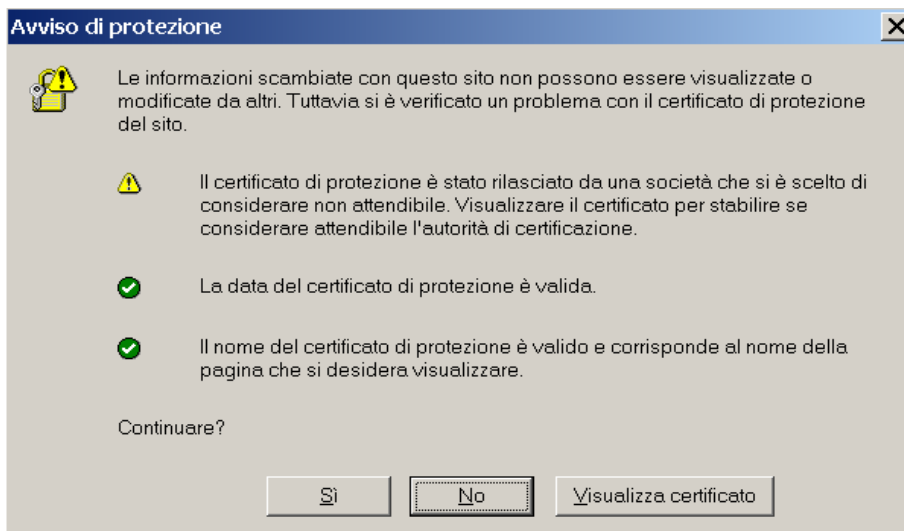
Avviso di protezione

Le informazioni scambiate con questo sito non possono essere visualizzate o modificate da altri. Tuttavia si è verificato un problema con il certificato di protezione del sito.

Il certificato di protezione è stato rilasciato da una società che si è scelto di considerare non attendibile. Visualizzare il certificato per stabilire se considerare attendibile l'autorità di certificazione.

La data del certificato di protezione è valida.

Il nome del certificato di protezione è valido e corrisponde al nome della pagina che si desidera visualizzare.

Continuare?

Sì

No

Visualizza certificato